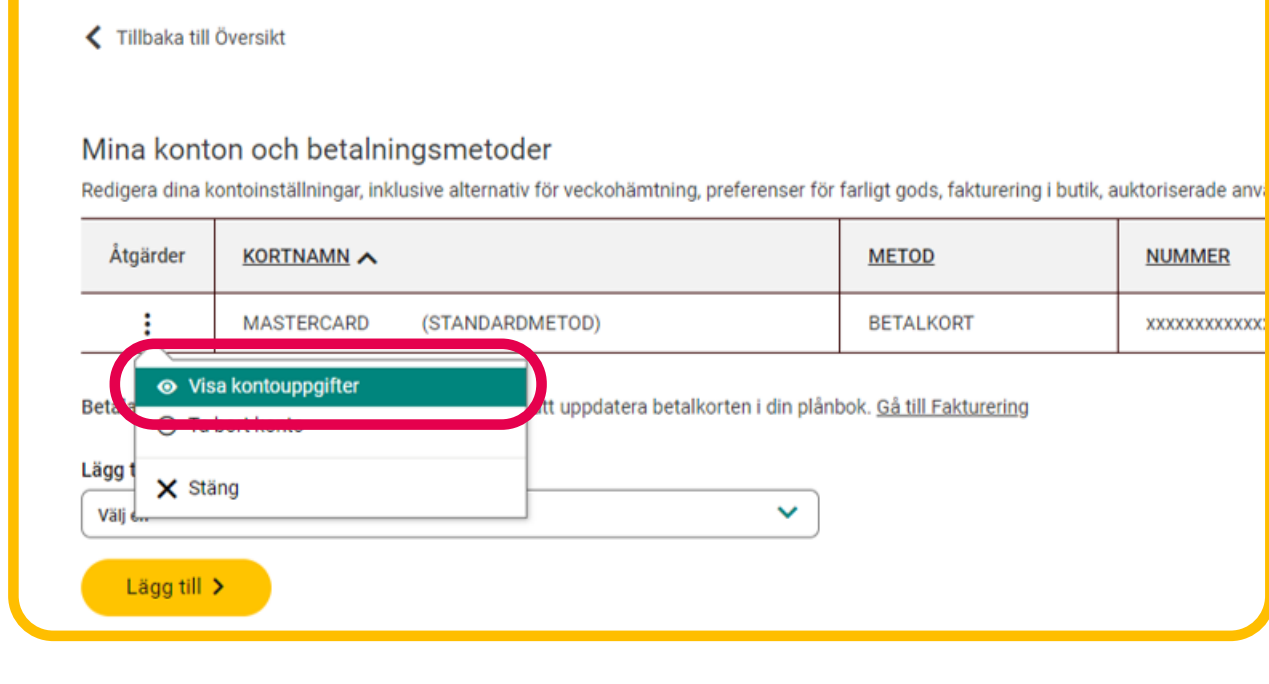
Tillbaka till Översikt

Mina konton och betalningsmetoder

Redigera dina kontoinställningar, inklusive alternativ för veckohämtning, preferenser för farligt gods, fakturering i butik, auktoriserade anv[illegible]

| Åtgärder | KORTNAMN | METOD | NUMMER |
|---|---|---|---|
| ⋮ | MASTERCARD (STANDARDMETOD) | BETALKORT | xxxxxxxxxxxx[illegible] |

Visa kontouppgifter

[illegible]

Stäng

Beta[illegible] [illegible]tt uppdatera betalkorten i din plånbok. Gå till Fakturering

Lägg t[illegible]

Välj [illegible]

Lägg till